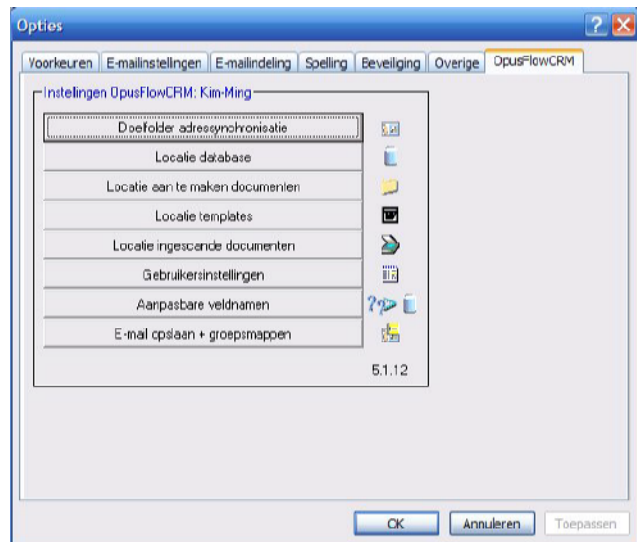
Opties

Voorkeuren | E-mailinstellingen | E-mailindeling | Spelling | Beveiliging | Overige | OpusFlowCRM

Instellingen OpusFlowCRM: Kim-Ming

Doelfolder adressynchronisatie

Locatie database

Locatie aan te maken documenten

Locatie templates

Locatie ingescande documenten

Gebruikersinstellingen

Aanpasbare veldnamen

E-mail opslaan + groepsmappen

5.1.12

OK | Annuleren | Toepassen